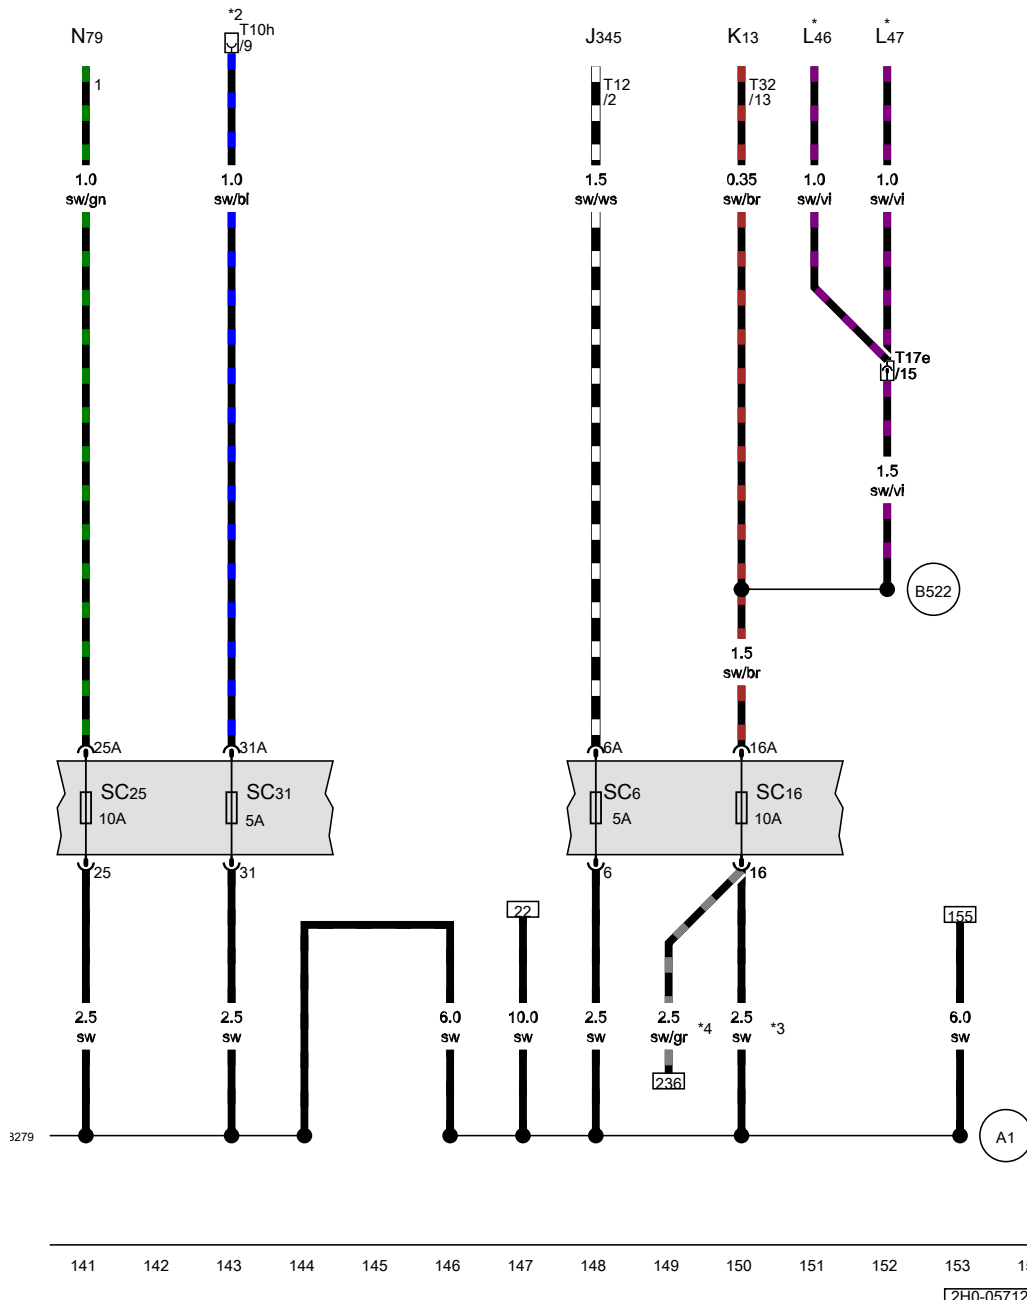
N79 *2 T10h /9 J345 K13 L46 * L47 *

1 T12 /2 T32 /13

1.0 sw/gn 1.0 sw/bl 1.5 sw/ws 0.35 sw/br 1.0 sw/vi 1.0 sw/vi

T17e /15

1.5 sw/vi

B522

1.5 sw/br

25A 31A 6A 16A

SC25 10A SC31 5A SC6 5A SC16 10A

25 31 6 16

22 155

2.5 sw 2.5 sw 6.0 sw 10.0 sw 2.5 sw 2.5 sw/gr *4 2.5 sw *3 6.0 sw

236

3279 A1

141 142 143 144 145 146 147 148 149 150 151 152 153 1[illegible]

2H0-05712